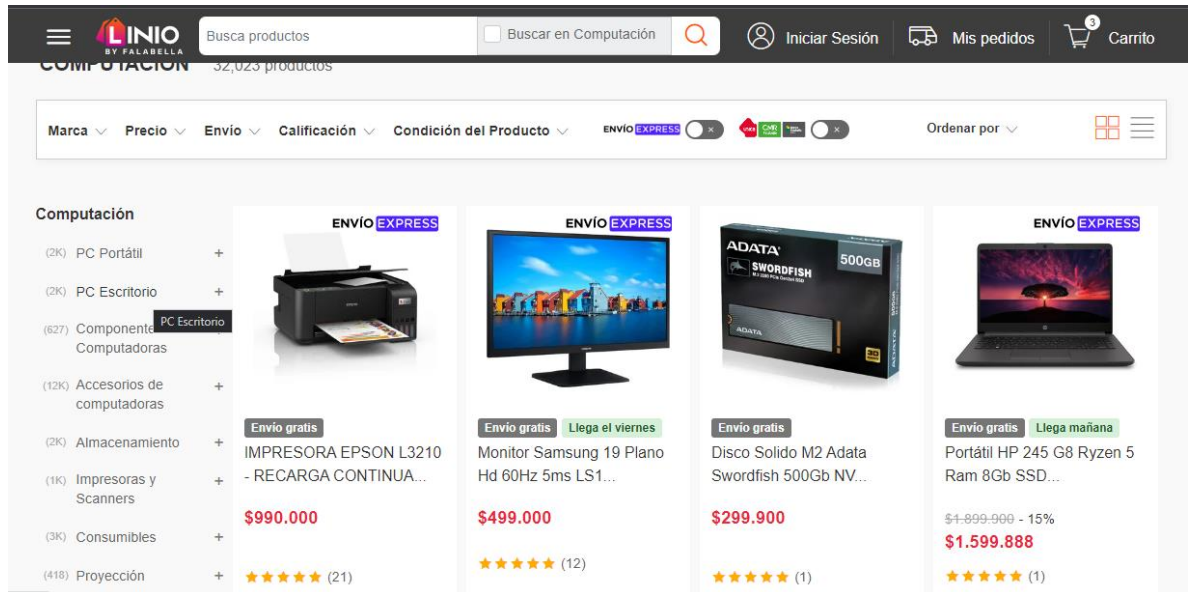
LINIO BY FALABELLA

Busca productos

Buscar en Computación

Iniciar Sesión

Mis pedidos

3 Carrito

COMPUTACIÓN 32,023 productos

Marca Precio Envío Calificación Condición del Producto ENVÍO EXPRESS Ordenar por

Computación

(2K) PC Portátil +

(2K) PC Escritorio +

(627) Componentes Computadoras

PC Escritorio

(12K) Accesorios de computadoras +

(2K) Almacenamiento +

(1K) Impresoras y Scanners +

(3K) Consumibles +

(418) Proyección +

ENVÍO EXPRESS

Envío gratis

IMPRESORA EPSON L3210 - RECARGA CONTINUA...

$990.000

★★★★★ (21)

ENVÍO EXPRESS

Envío gratis Llega el viernes

Monitor Samsung 19 Plano Hd 60Hz 5ms LS1...

$499.000

★★★★★ (12)

ADATA SWORDFISH 500GB

Envío gratis

Disco Solido M2 Adata Swordfish 500Gb NV...

$299.900

★★★★★ (1)

ENVÍO EXPRESS

Envío gratis Llega mañana

Portátil HP 245 G8 Ryzen 5 Ram 8Gb SSD...

$1.899.900 - 15%

$1.599.888

★★★★★ (1)